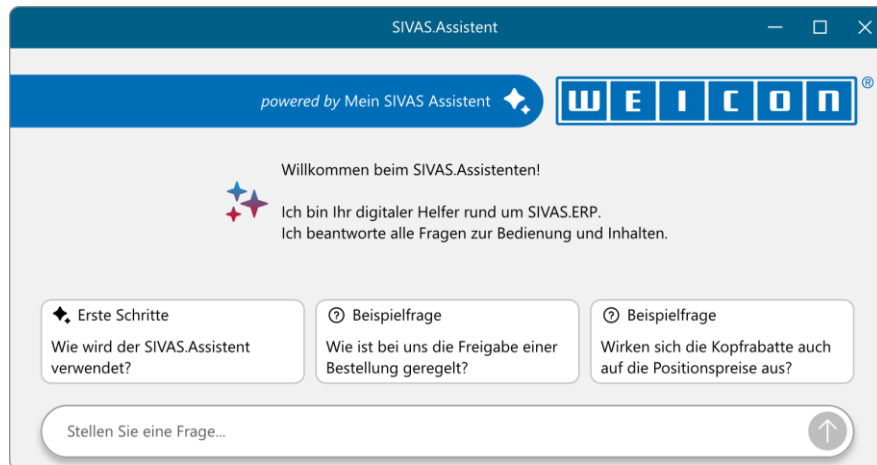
SIVAS.Assistent

powered by Mein SIVAS Assistent

WEICON®

Willkommen beim SIVAS.Assistenten!

Ich bin Ihr digitaler Helfer rund um SIVAS.ERP.
Ich beantworte alle Fragen zur Bedienung und Inhalten.

Erste Schritte
Wie wird der SIVAS.Assistent verwendet?

Beispielfrage
Wie ist bei uns die Freigabe einer Bestellung geregelt?

Beispielfrage
Wirken sich die Kopfrabatte auch auf die Positionspreise aus?

Stellen Sie eine Frage...